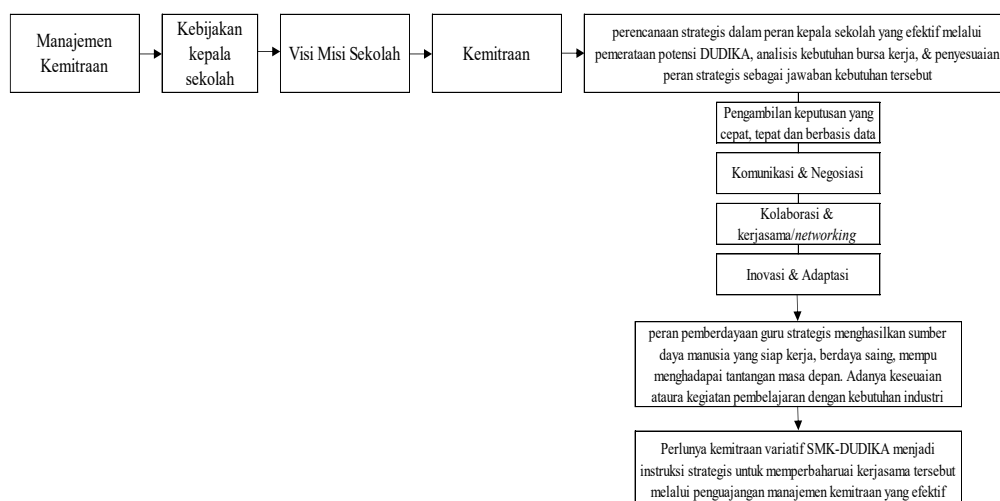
Manajemen Kemitraan

Kebijakan kepala sekolah

Visi Misi Sekolah

Kemitraan

perencanaan strategis dalam peran kepala sekolah yang efektif melalui pemerataan potensi DUDIKA, analisis kebutuhan bursa kerja, & penyesuaian peran strategis sebagai jawaban kebutuhan tersebut

Pengambilan keputusan yang cepat, tepat dan berbasis data

Komunikasi & Negosiasi

Kolaborasi & kerjasama/*networking*

Inovasi & Adaptasi

peran pemberdayaan guru strategis menghasilkan sumber daya manusia yang siap kerja, berdaya saing, mempu menghadapai tantangan masa depan. Adanya keseuaian ataura kegiatan pembelajaran dengan kebutuhan industri

Perlunya kemitraan variatif SMK-DUDIKA menjadi instruksi strategis untuk memperbaharuai kerjasama tersebut melalui penguajangan manajemen kemitraan yang efektif